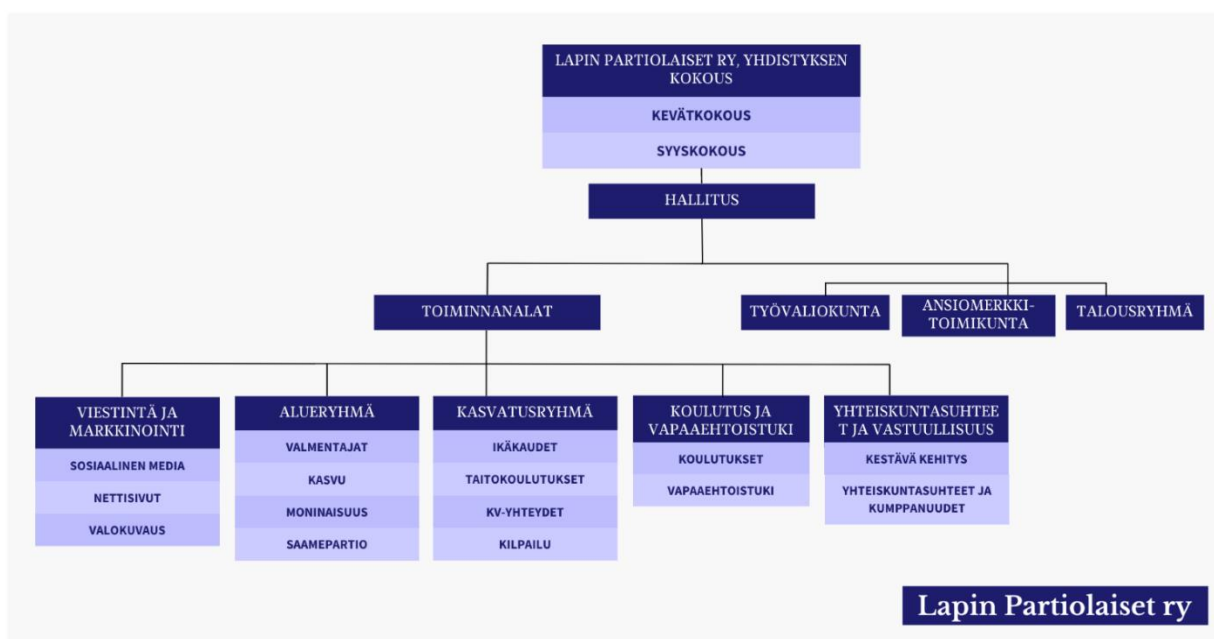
LAPIN PARTIOLAISET RY, YHDISTYKSEN KOKOUS

KEVÄTKOKOUS

SYYSKOKOUS

HALLITUS

TOIMINNANALAT

TYÖVALIOKUNTA

ANSIOMERKKI-TOIMIKUNTA

TALOUSRYHMÄ

VIESTINTÄ JA MARKKINOINTI

SOSIAALINEN MEDIA

NETTISIVUT

VALOKUVAUS

ALUERYHMÄ

VALMENTAJAT

KASVU

MONINAISUUS

SAAMEPARTIO

KASVATUSRYHMÄ

IKÄKAUDET

TAITOKOULUTUKSET

KV-YHTEYDET

KILPAILU

KOULUTUS JA VAPAAEHTOISTUKI

KOULUTUKSET

VAPAAEHTOISTUKI

YHTEISKUNTASUHTEET JA VASTUULLISUUS

KESTÄVÄ KEHITYS

YHTEISKUNTASUHTEET JA KUMPPANUUDET

Lapin Partiolaiset ry